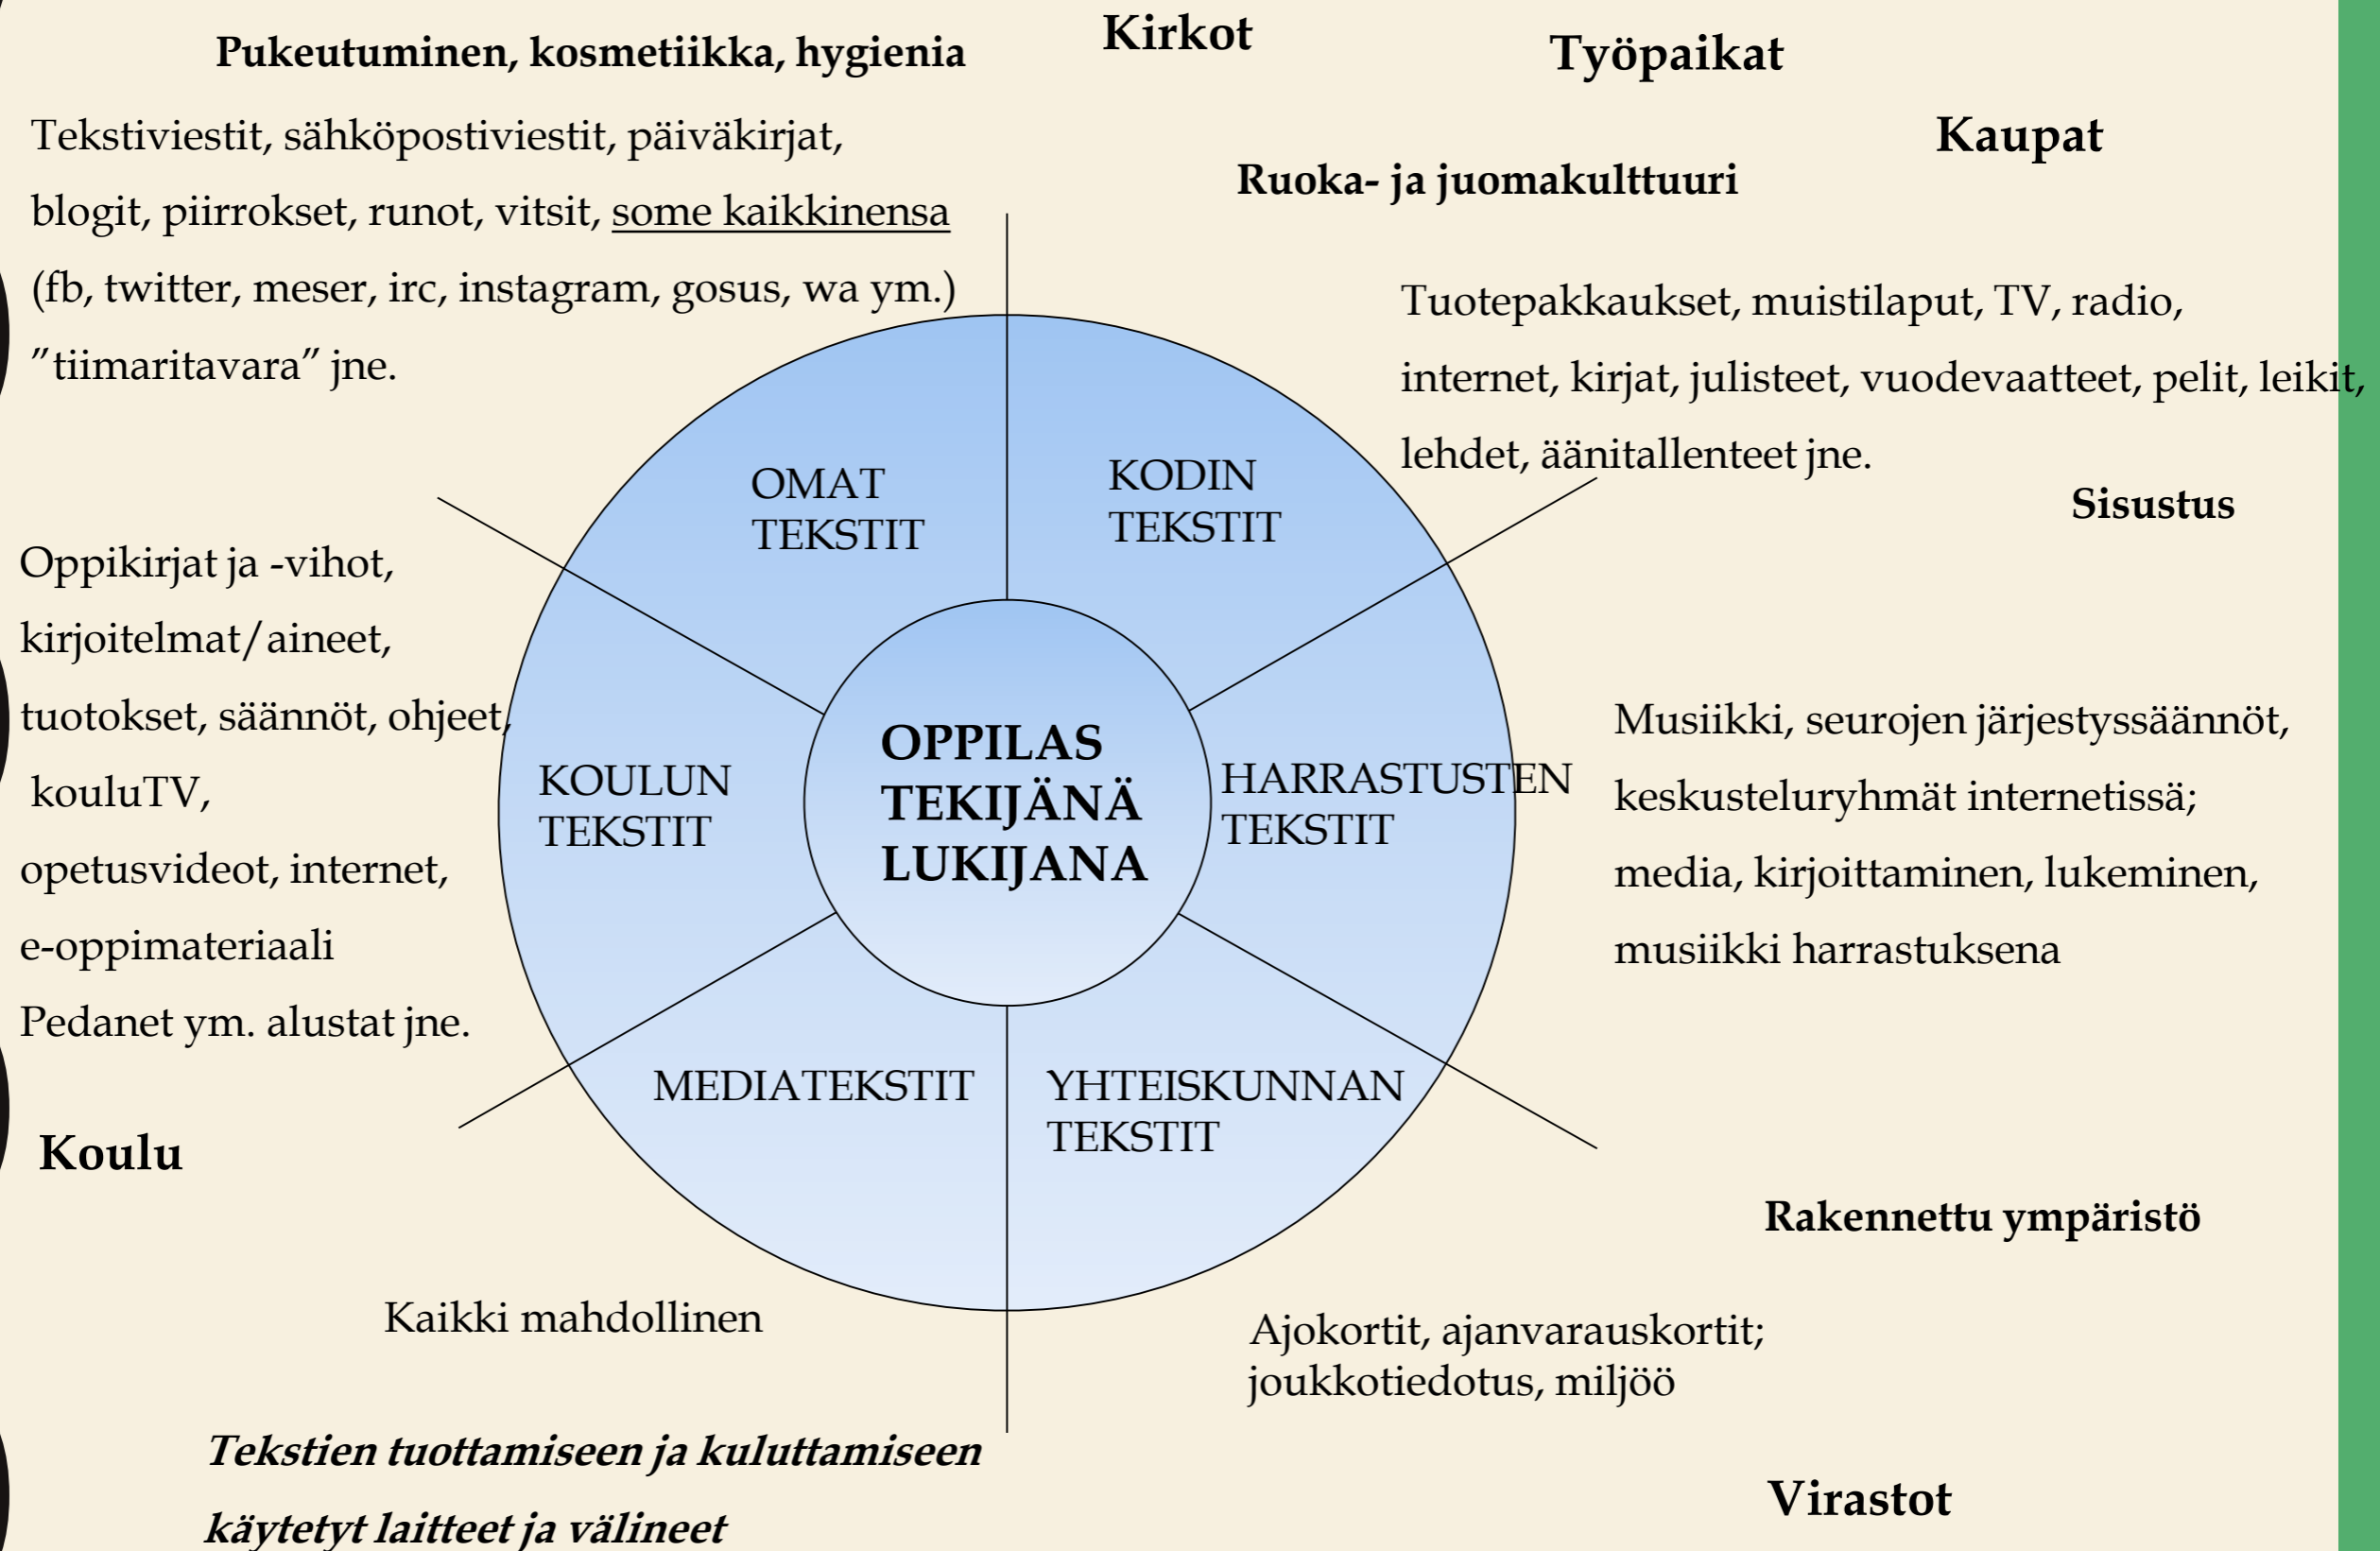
Pukeutuminen, kosmetiikka, hygienia

Kirkot

Työpaikat

Kaupat

Tekstiviestit, sähköpostiviestit, päiväkirjat, blogit, piirrokset, runot, vitsit, some kaikkinensa (fb, twitter, meser, irc, instagram, gosus, wa ym.) ”tiimaritavara” jne.

Ruoka- ja juomakulttuuri

Tuotepakkaukset, muistilaput, TV, radio, internet, kirjat, julisteet, vuodevaatteet, pelit, leikit, lehdet, äänitallenteet jne.

Sisustus

OMAT TEKSTIT

KODIN TEKSTIT

Oppikirjat ja -vihot, kirjoitelmat/aineet, tuotokset, säännöt, ohjeet, kouluTV, opetusvideot, internet, e-oppimateriaali Pedanet ym. alustat jne.

KOULUN TEKSTIT

OPPILAS TEKIJÄNÄ LUKIJANA

HARRASTUSTEN TEKSTIT

Musiikki, seurojen järjestyssäännöt, keskusteluryhmät internetissä; media, kirjoittaminen, lukeminen, musiikki harrastuksena

MEDIATEKSTIT

YHTEISKUNNAN TEKSTIT

Koulu

Rakennettu ympäristö

Kaikki mahdollinen

Ajokortit, ajanvarauskortit; joukkotiedotus, miljöö

Tekstien tuottamiseen ja kuluttamiseen käytetyt laitteet ja välineet

Virastot